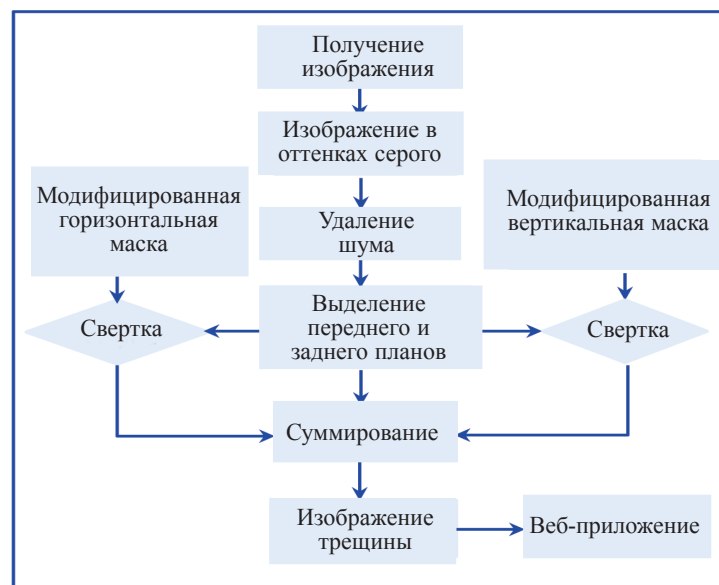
Получение изображения

Изображение в оттенках серого

Модифицированная горизонтальная маска

Удаление шума

Модифицированная вертикальная маска

Свертка

Выделение переднего и заднего планов

Свертка

Суммирование

Изображение трещины

Веб-приложение